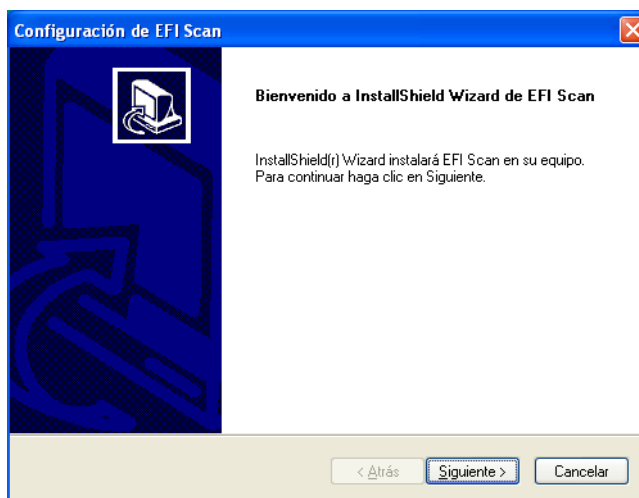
Configuración de EFI Scan

Bienvenido a InstallShield Wizard de EFI Scan

InstallShield(r) Wizard instalará EFI Scan en su equipo. Para continuar haga clic en Siguiente.

< Atrás

Siguiente >

Cancelar